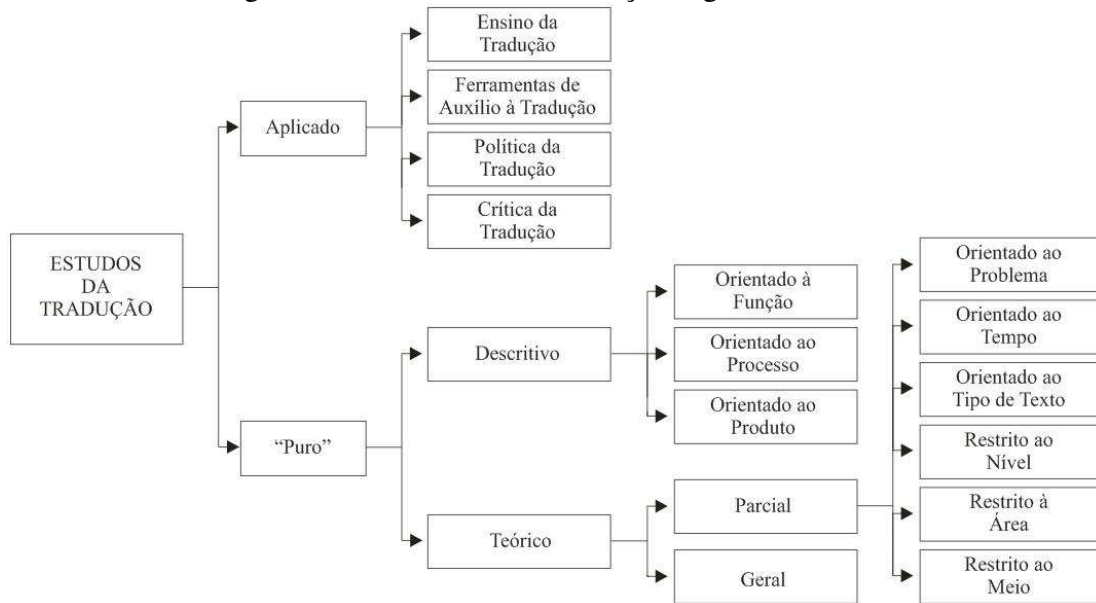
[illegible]

ESTUDOS DA TRADUÇÃO

Aplicado

Ensino da Tradução

Ferramentas de Auxílio à Tradução

Política da Tradução

Crítica da Tradução

"Puro"

Descritivo

Orientado à Função

Orientado ao Processo

Orientado ao Produto

Teórico

Parcial

Geral

Orientado ao Problema

Orientado ao Tempo

Orientado ao Tipo de Texto

Restrito ao Nível

Restrito à Área

Restrito ao Meio